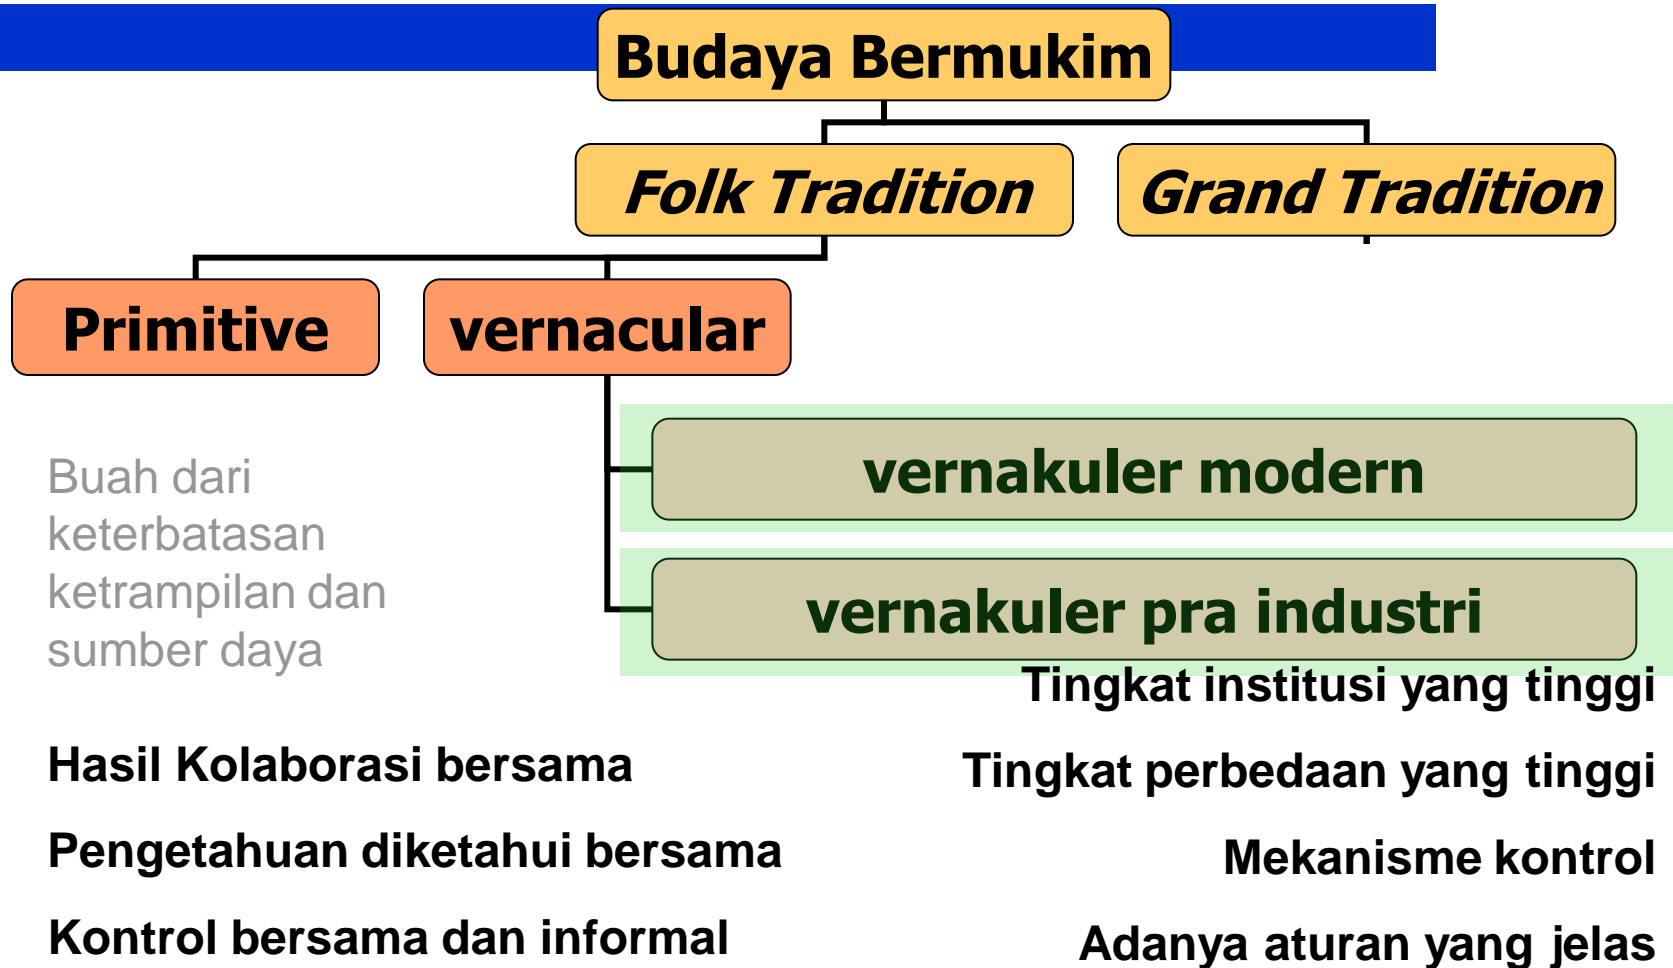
Budaya Bermukim

Folk Tradition

Grand Tradition

Primitive

vernacular

vernakuler modern

vernakuler pra industri

Buah dari keterbatasan ketrampilan dan sumber daya

Tingkat institusi yang tinggi

Hasil Kolaborasi bersama

Tingkat perbedaan yang tinggi

Pengetahuan diketahui bersama

Mekanisme kontrol

Kontrol bersama dan informal

Adanya aturan yang jelas